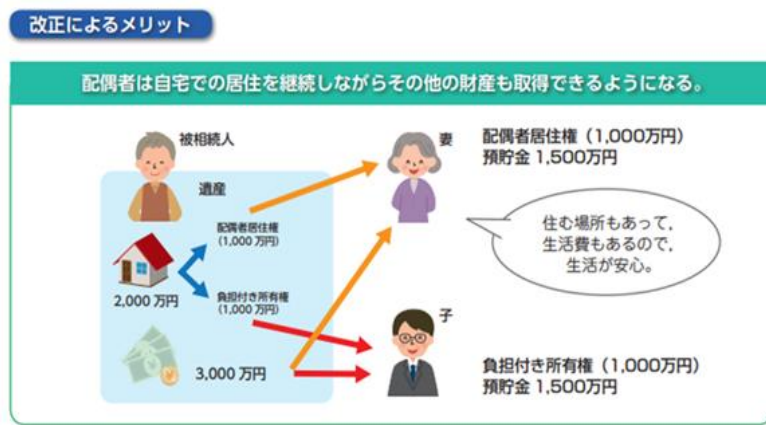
改正によるメリット

配偶者は自宅での居住を継続しながらその他の財産も取得できるようになる。

被相続人

遺産

配偶者居住権
(1,000万円)

2,000万円

負担付き所有権
(1,000万円)

3,000万円

妻

配偶者居住権（1,000万円）
預貯金 1,500万円

住む場所もあって、
生活費もあるので、
生活が安心。

子

負担付き所有権（1,000万円）
預貯金 1,500万円